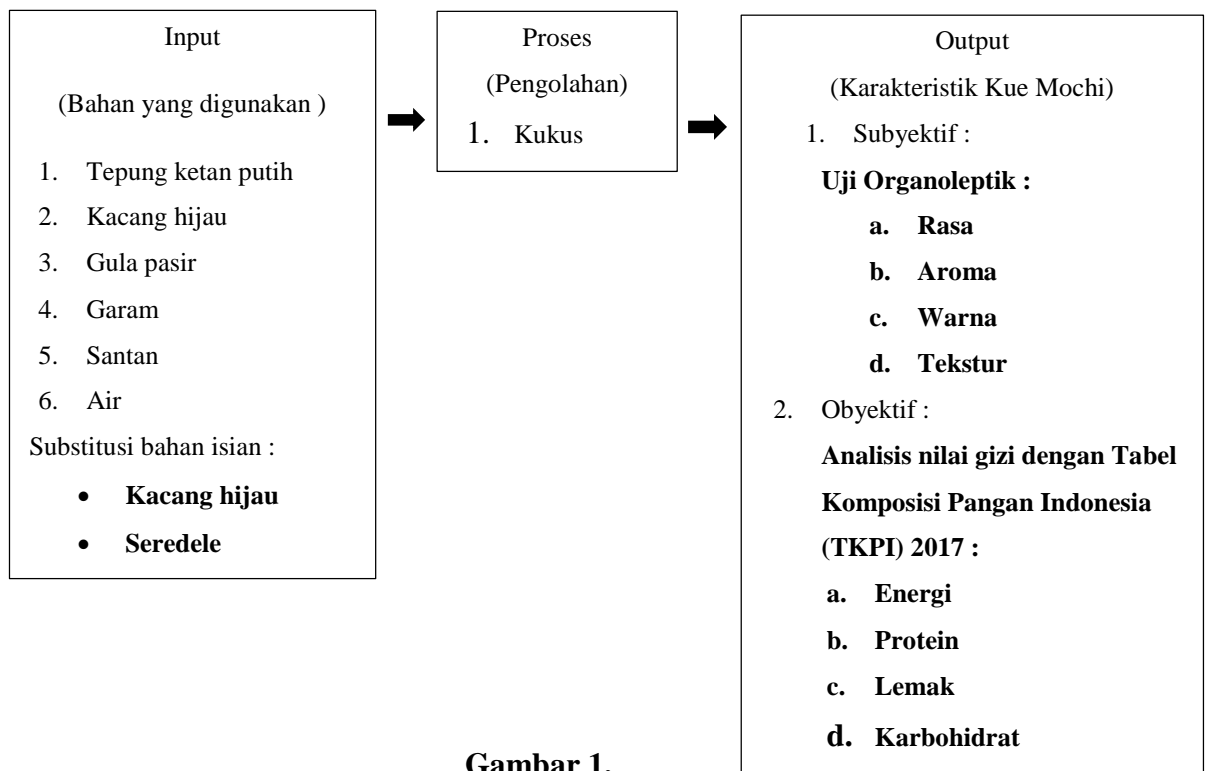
Input

(Bahan yang digunakan )

1. Tepung ketan putih
2. Kacang hijau
3. Gula pasir
4. Garam
5. Santan
6. Air

Substitusi bahan isian :

- **Kacang hijau**
- **Seredele**

Proses

(Pengolahan)

1. Kukus

Output

(Karakteristik Kue Mochi)

1. Subyektif :

**Uji Organoleptik :**

**a. Rasa**

**b. Aroma**

**c. Warna**

**d. Tekstur**

2. Obyektif :

**Analisis nilai gizi dengan Tabel Komposisi Pangan Indonesia (TKPI) 2017 :**

**a. Energi**

**b. Protein**

**c. Lemak**

**d. Karbohidrat**

**Gambar 1.**